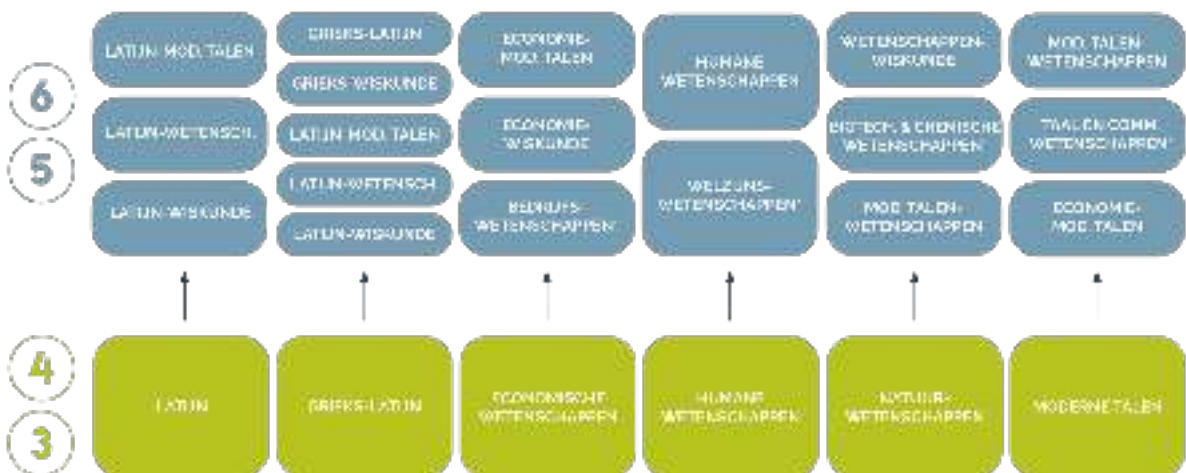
6

5

LATIJN-MOD. TALEN

LATIJN-WETENSCH.

LATIJN-WISKUNDE

GRIEKS-LATIJN

GRIEKS-WISKUNDE

LATIJN-MOD. TALEN

LATIJN-WETENSCH.

LATIJN-WISKUNDE

ECONOMIE-MOD. TALEN

ECONOMIE-WISKUNDE

BEDRIJFS-WETENSCHAPPEN*

HUMANE WETENSCHAPPEN

WELZIJNS-WETENSCHAPPEN*

WETENSCHAPPEN-WISKUNDE

BIOTECH. & CHEMISCHE WETENSCHAPPEN*

MOD. TALEN-WETENSCHAPPEN

MOD. TALEN-WETENSCHAPPEN

TALEN COMM. WETENSCHAPPEN*

ECONOMIE-MOD. TALEN

4

3

LATIJN

GRIEKS-LATIJN

ECONOMISCHE WETENSCHAPPEN

HUMANE WETENSCHAPPEN

NATUUR-WETENSCHAPPEN

MODERNE TALEN